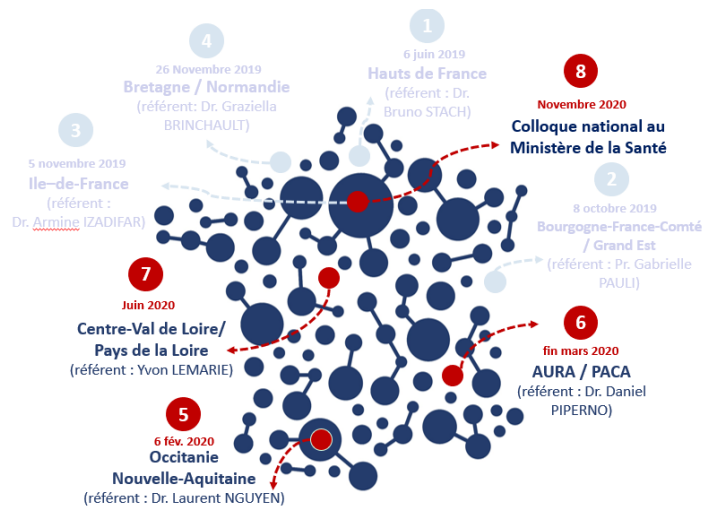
4
26 Novembre 2019
Bretagne / Normandie
(référent: Dr. Graziella BRINCHAULT)

1
6 juin 2019
Hauts de France
(référent : Dr. Bruno STACH)

8
Novembre 2020
Colloque national au Ministère de la Santé

3
5 novembre 2019
Ile–de-France
(référent : Dr. Armine IZADIFAR)

2
8 octobre 2019
Bourgogne-France-Comté / Grand Est
(référent : Pr. Gabrielle PAULI)

7
Juin 2020
Centre-Val de Loire/ Pays de la Loire
(référent : Yvon LEMARIE)

6
fin mars 2020
AURA / PACA
(référent : Dr. Daniel PIPERNO)

5
6 fév. 2020
Occitanie Nouvelle-Aquitaine
(référent : Dr. Laurent NGUYEN)